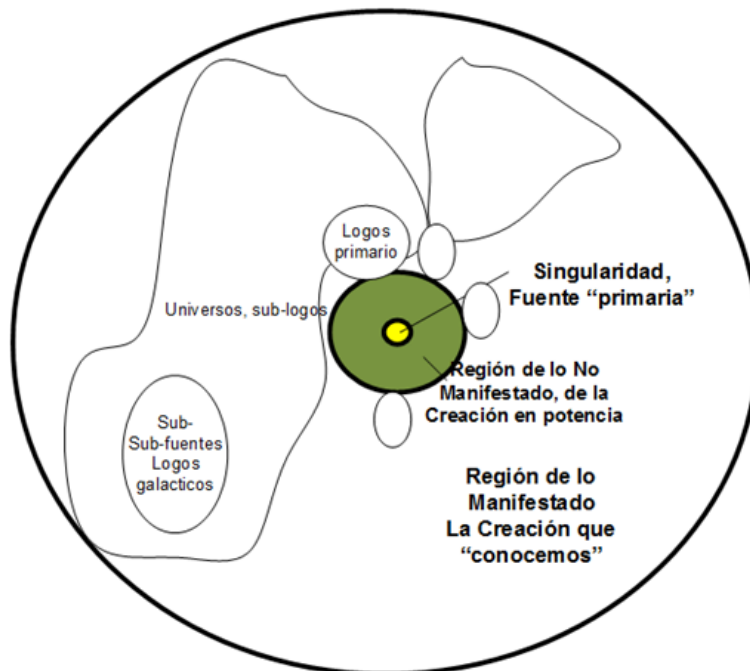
Logos primario

Singularidad, Fuente “primaria”

Universos, sub-logos

Región de lo No Manifestado, de la Creación en potencia

Sub-Sub-fuentes Logos galacticos

Región de lo Manifestado La Creación que “conocemos”